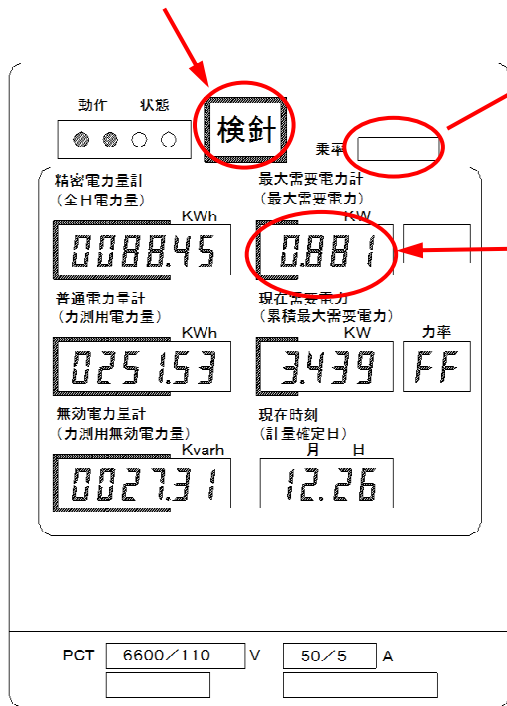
動作 状態

検針

乗率

精密電力量計
(全H電力量)
KWh
0088.45

最大需要電力計
(最大需要電力)
KW
0.881

普通電力量計
(力測用電力量)
KWh
0251.53

現在需要電力
(累積最大需要電力)
KW
3.439

力率
FF

無効電力量計
(力測用無効電力量)
Kvarh
0027.31

現在時刻
(計量確定日)
月 日
12.26

PCT 6600／110 V 50／5 A